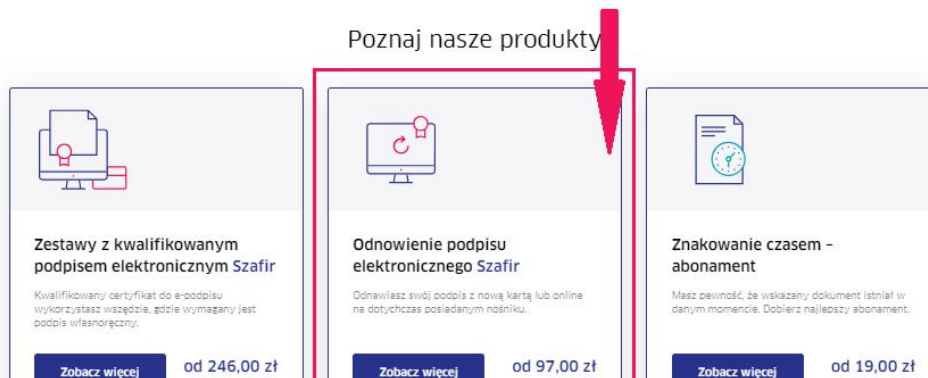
Poznaj nasze produkty

Zestawy z kwalifikowanym podpisem elektronicznym Szafir

Kwalifikowany certyfikat do e-podpisu wykorzystasz wszędzie, gdzie wymagany jest podpis własnoręczny.

Zobacz więcej

od 246,00 zł

Odnowienie podpisu elektronicznego Szafir

Odnawiasz swój podpis z nową kartą lub online na dotychczas posiadanym nośniku.

Zobacz więcej

od 97,00 zł

Znakowanie czasem – abonament

Masz pewność, że wskazany dokument istniał w danym momencie. Dobierz najlepszy abonament.

Zobacz więcej

od 19,00 zł